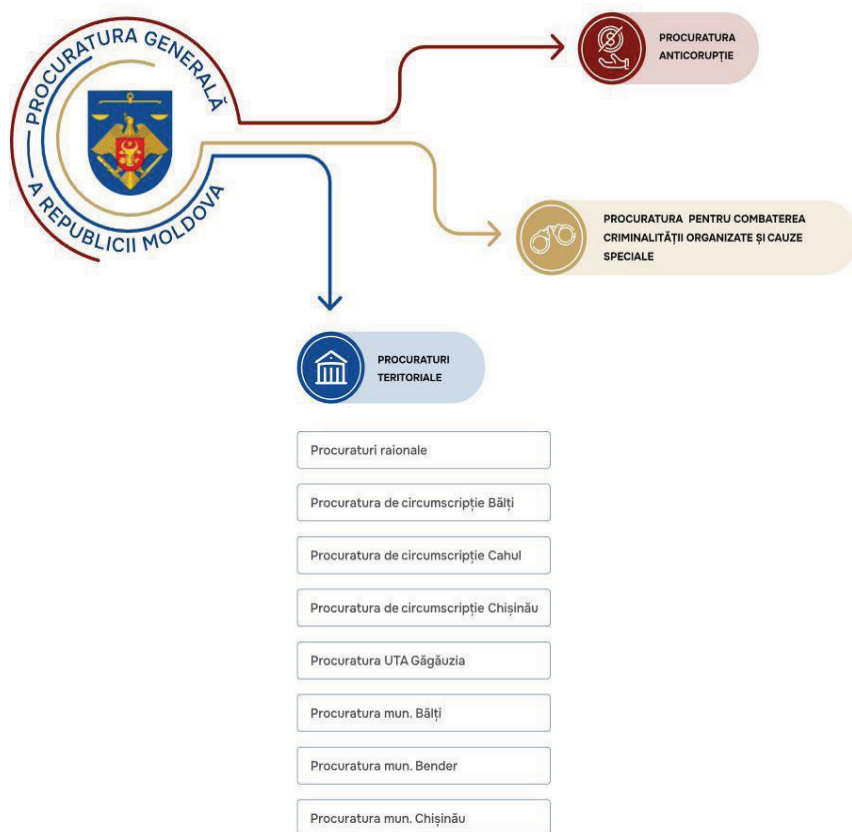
PROCURATURA GENERALĂ A REPUBLICII MOLDOVA

PROCURATURA ANTICORUPȚIE

PROCURATURA PENTRU COMBATEREA CRIMINALITĂȚII ORGANIZATE ȘI CAUZE SPECIALE

PROCURATURI TERITORIALE

Procuraturi raionale

Procuratura de circumscripție Bălți

Procuratura de circumscripție Cahul

Procuratura de circumscripție Chișinău

Procuratura UTA Găgăuzia

Procuratura mun. Bălți

Procuratura mun. Bender

Procuratura mun. Chișinău